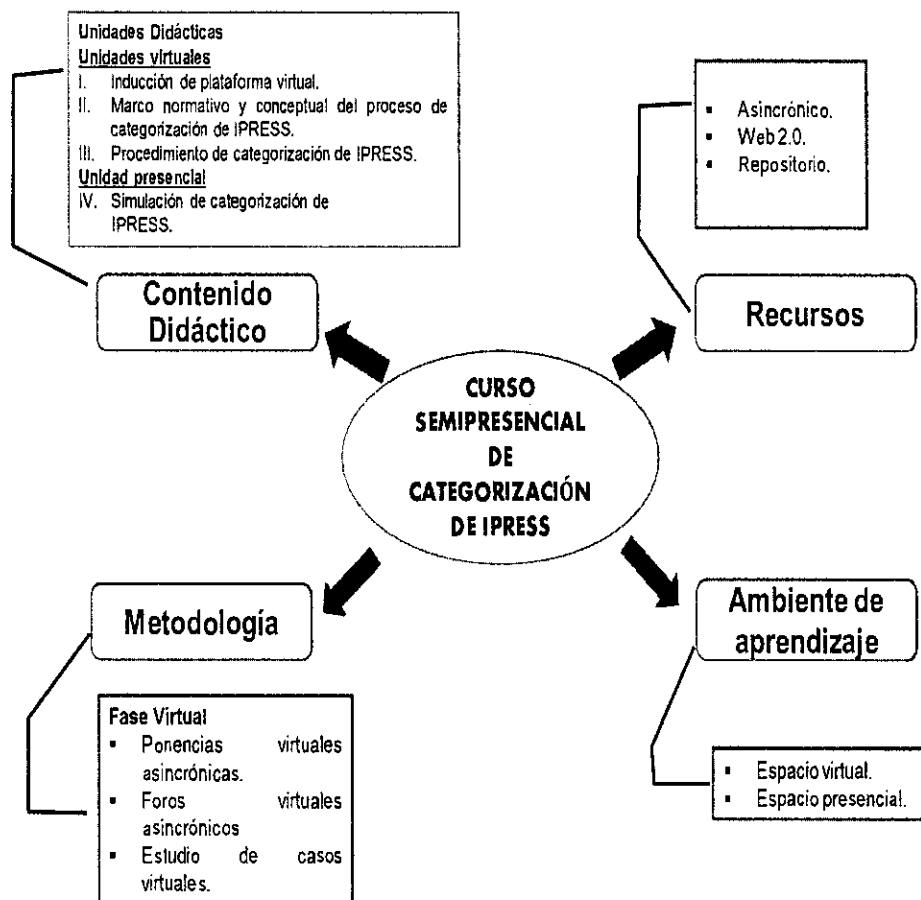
Unidades Didácticas
Unidades virtuales
I. Inducción de plataforma virtual.
II. Marco normativo y conceptual del proceso de categorización de IPRESS.
III. Procedimiento de categorización de IPRESS.
Unidad presencial
IV. Simulación de categorización de IPRESS.

- Asincrónico.
- Web 2.0.
- Repositorio.

Contenido Didáctico

Recursos

CURSO SEMIPRESENCIAL DE CATEGORIZACIÓN DE IPRESS

Metodología

Ambiente de aprendizaje

Fase Virtual
- Ponencias virtuales asincrónicas.
- Foros virtuales asincrónicos
- Estudio de casos virtuales.

- Espacio virtual.
- Espacio presencial.